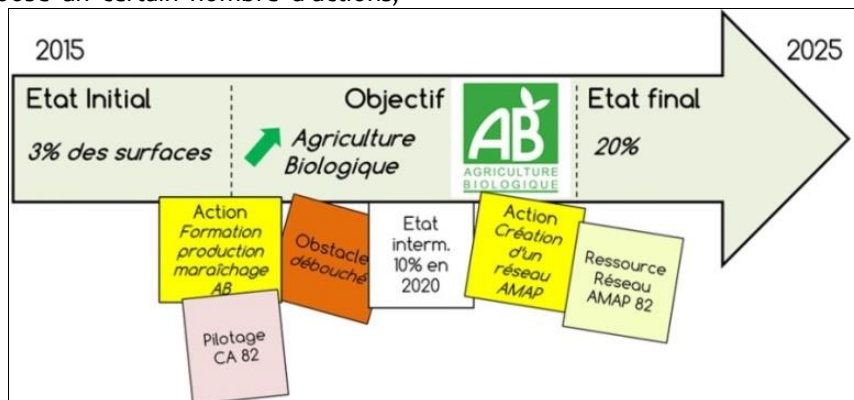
posé un certain nombre d'actions,

2015

2025

Etat Initial

3% des surfaces

Objectif

Agriculture Biologique

AB AGRICULTURE BIOLOGIQUE

Etat final

20%

Action Formation production maraîchage AB

Pilotage CA 82

Obstacle débouché

Etat interm. 10% en 2020

Action Création d'un réseau AMAP

Ressource Réseau AMAP 82